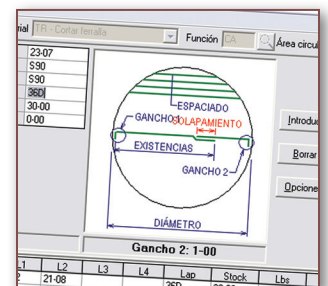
rial TR - Cortar ferralla
Función CA
Área circul

23-07
S90
S90
36D
30-00
0-00

ESPACIADO
GANCHO 1
SOLAPAMIENTO
EXISTENCIAS
GANCHO 2
DIÁMETRO

Gancho 2: 1-00

Introdu
Borrar
Opcione

| L1 | L2 | L3 | L4 | Lap | Stock | Lbs |
|---|---|---|---|---|---|---|
| 2 | 21-08 | | | 36D | | |